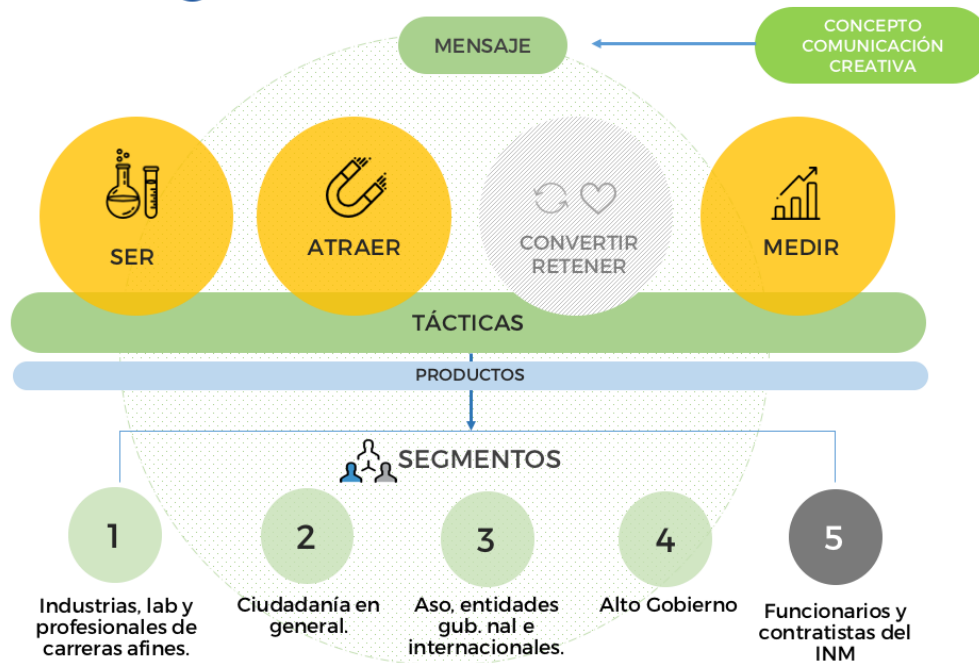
MENSAJE

CONCEPTO COMUNICACIÓN CREATIVA

SER

ATRAER

CONVERTIR RETENER

MEDIR

TÁCTICAS

PRODUCTOS

SEGMENTOS

1

Industrias, lab y profesionales de carreras afines.

2

Ciudadanía en general.

3

Aso, entidades gub. nal e internacionales.

4

Alto Gobierno

5

Funcionarios y contratistas del INM